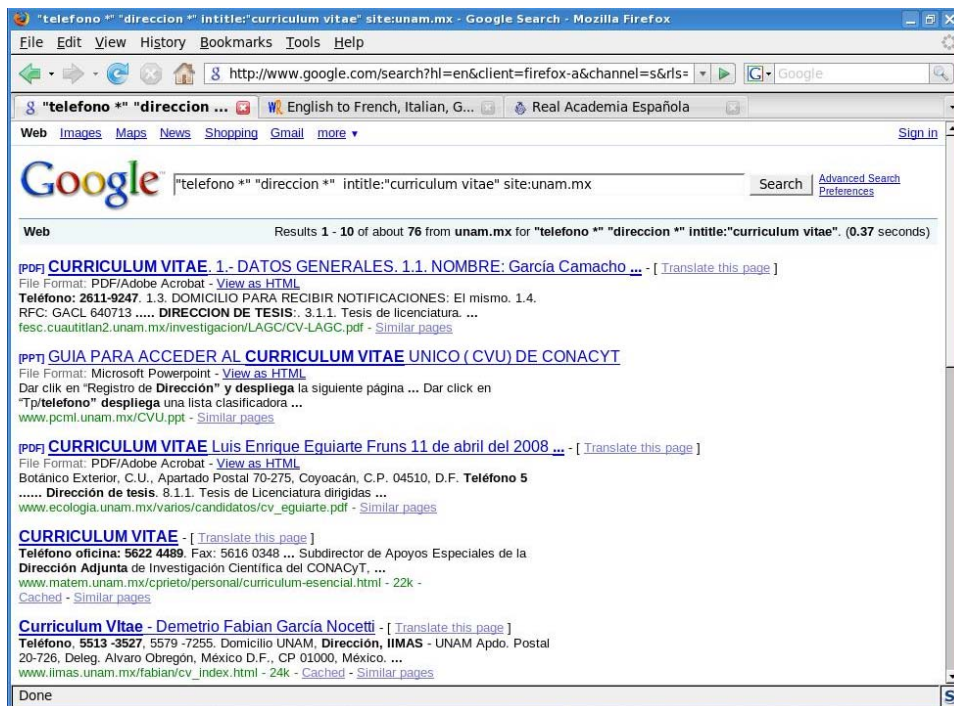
"telefono *" "direccion *" intitle:"curriculum vitae" site:unam.mx - Google Search - Mozilla Firefox

File Edit View History Bookmarks Tools Help

http://www.google.com/search?hl=en&client=firefox-a&channel=s&rls=

Google

"telefono *" "direccion ...

English to French, Italian, G...

Real Academia Española

Web Images Maps News Shopping Gmail more ▾

Sign in

Google

"telefono *" "direccion *" intitle:"curriculum vitae" site:unam.mx

Search

Advanced Search
Preferences

Web

Results 1 - 10 of about 76 from unam.mx for "telefono *" "direccion *" intitle:"curriculum vitae". (0.37 seconds)

[PDF] CURRICULUM VITAE. 1.- DATOS GENERALES. 1.1. NOMBRE: García Camacho ... - [ Translate this page ]
File Format: PDF/Adobe Acrobat - View as HTML
Teléfono: 2611-9247. 1.3. DOMICILIO PARA RECIBIR NOTIFICACIONES: El mismo. 1.4. RFC: GACL 640713 ..... DIRECCION DE TESIS:. 3.1.1. Tesis de licenciatura. ...
fesc.cuautitlan2.unam.mx/investigacion/LAGC/CV-LAGC.pdf - Similar pages

[PPT] GUIA PARA ACCEDER AL CURRICULUM VITAE UNICO ( CVU) DE CONACYT
File Format: Microsoft Powerpoint - View as HTML
Dar clik en "Registro de Dirección" y despliega la siguiente página ... Dar click en "Tp/telefono" despliega una lista clasificadora ...
www.pcml.unam.mx/CVU.ppt - Similar pages

[PDF] CURRICULUM VITAE Luis Enrique Eguiarte Fruns 11 de abril del 2008 ... - [ Translate this page ]
File Format: PDF/Adobe Acrobat - View as HTML
Botánico Exterior, C.U., Apartado Postal 70-275, Coyoacán, C.P. 04510, D.F. Teléfono 5 ...... Dirección de tesis. 8.1.1. Tesis de Licenciatura dirigidas ...
www.ecologia.unam.mx/varios/candidatos/cv_eguiarte.pdf - Similar pages

CURRICULUM VITAE - [ Translate this page ]
Teléfono oficina: 5622 4489. Fax: 5616 0348 ... Subdirector de Apoyos Especiales de la Dirección Adjunta de Investigación Científica del CONACyT, ...
www.matem.unam.mx/cprieto/personal/curriculum-esencial.html - 22k -
Cached - Similar pages

Curriculum VItae - Demetrio Fabian García Nocetti - [ Translate this page ]
Teléfono, 5513 -3527, 5579 -7255. Domicilio UNAM, Dirección, IIMAS - UNAM Apdo. Postal 20-726, Deleg. Alvaro Obregón, México D.F., CP 01000, México. ...
www.iimas.unam.mx/fabian/cv_index.html - 24k - Cached - Similar pages

Done